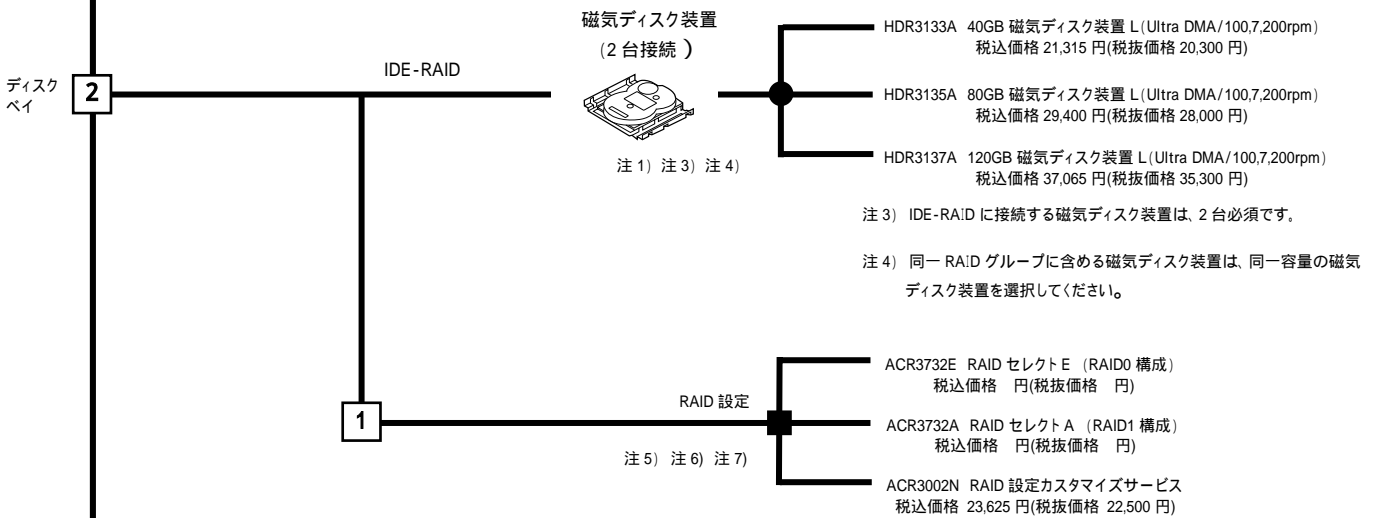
ディスクベイ

2

IDE-RAID

磁気ディスク装置
（2 台接続 ）

注 1） 注 3） 注 4）

HDR3133A 40GB 磁気ディスク装置 L（Ultra DMA/100,7,200rpm）
税込価格 21,315 円(税抜価格 20,300 円)

HDR3135A 80GB 磁気ディスク装置 L（Ultra DMA/100,7,200rpm）
税込価格 29,400 円(税抜価格 28,000 円)

HDR3137A 120GB 磁気ディスク装置 L（Ultra DMA/100,7,200rpm）
税込価格 37,065 円(税抜価格 35,300 円)

注 3） IDE-RAID に接続する磁気ディスク装置は、2 台必須です。

注 4） 同一 RAID グループに含める磁気ディスク装置は、同一容量の磁気ディスク装置を選択してください。

1

RAID 設定

注 5） 注 6） 注 7）

ACR3732E RAID セレクト E （RAID0 構成）
税込価格 円(税抜価格 円)

ACR3732A RAID セレクト A （RAID1 構成）
税込価格 円(税抜価格 円)

ACR3002N RAID 設定カスタマイズサービス
税込価格 23,625 円(税抜価格 22,500 円)